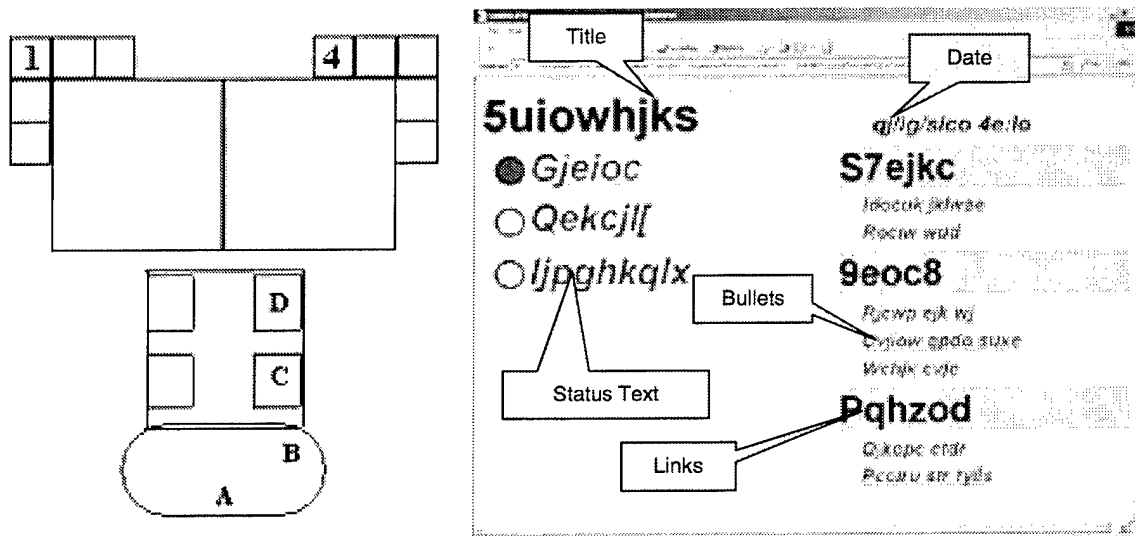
1

4

D

C

B

A

Title

Date

5uiowhjks

qj/lg/sico 4e.lo

Gjeioc

Qekcjl[

Ijpghkqlx

S7ejkc

Idocuk jkdwse

Rocuw wud

9eoc8

Bullets

Pjcwp ejk wj

Cvjiow gpdo suxe

Wchjx cvjc

Status Text

Pqhzod

Links

Qjkcpc erdr

Pccuru srr ryds